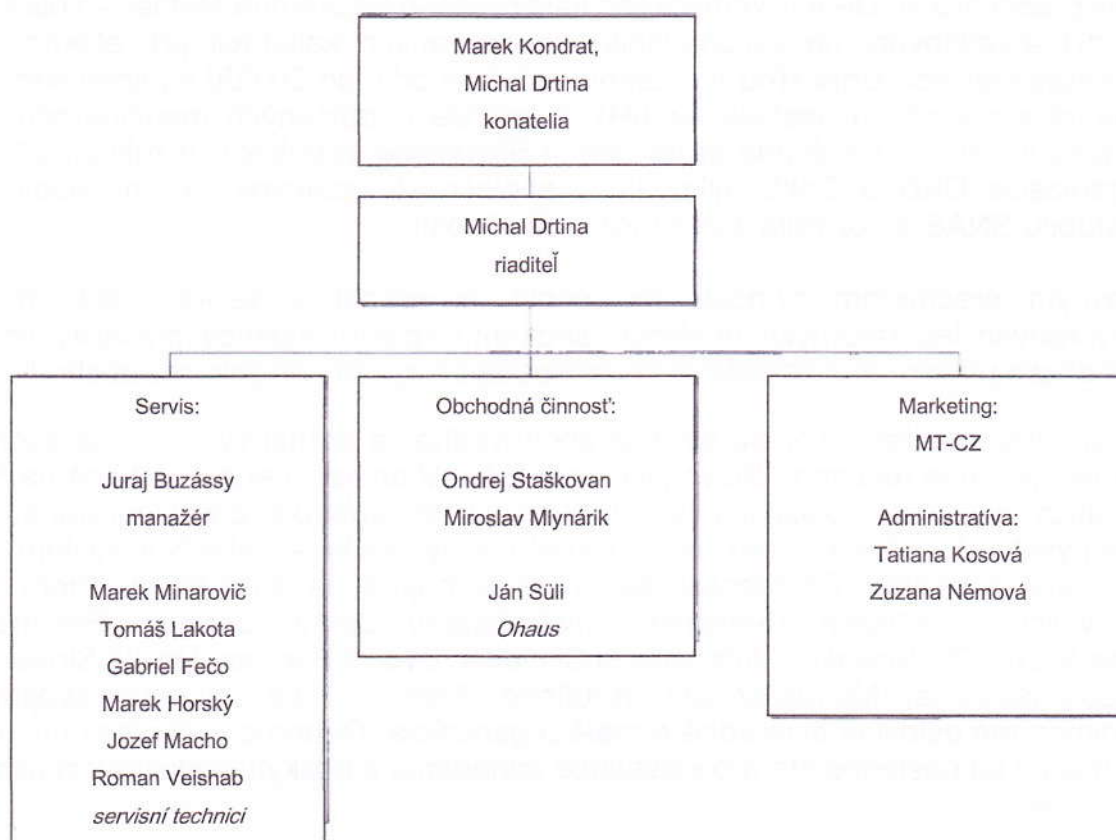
Marek Kondrat,
Michal Drtina
konatelia

Michal Drtina
riaditeľ

Servis:

Juraj Buzássy
manažér

Marek Minarovič
Tomáš Lakota
Gabriel Fečo
Marek Horský
Jozef Macho
Roman Veishab
*servisní technici*

Obchodná činnosť:

Ondrej Staškovan
Miroslav Mlynárik

Ján Süli
*Ohaus*

Marketing:
MT-CZ

Administratíva:
Tatiana Kosová
Zuzana Némová